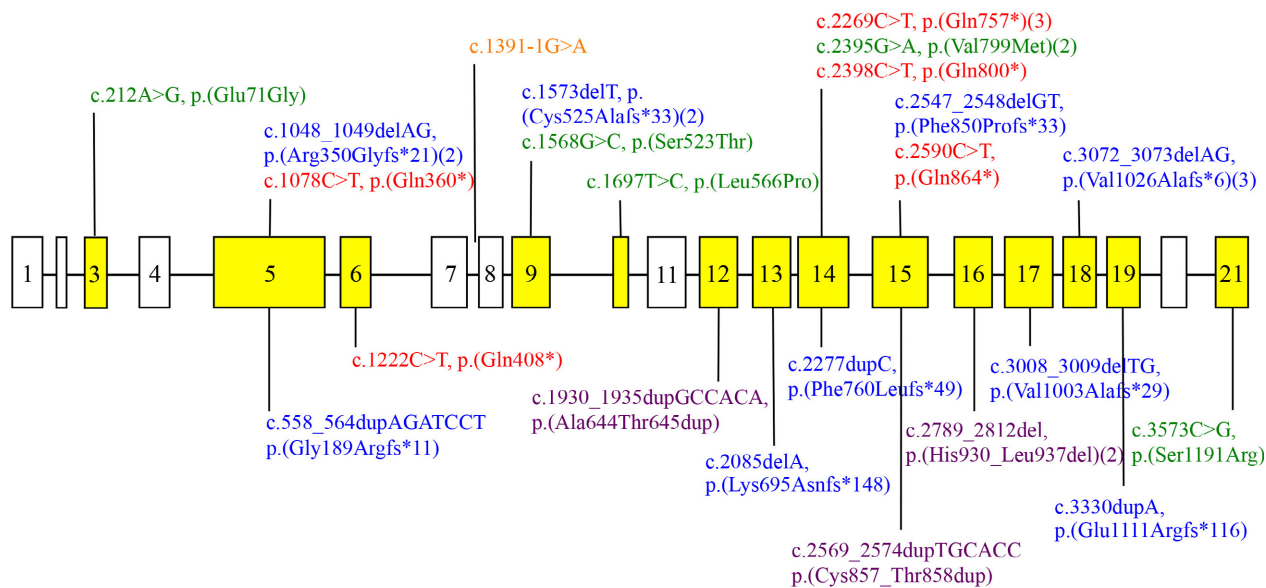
c.2269C>T, p.(Gln757*)(3)
c.2395G>A, p.(Val799Met)(2)
c.2398C>T, p.(Gln800*)

c.1391-1G>A

c.212A>G, p.(Glu71Gly)

c.1573delT, p.(Cys525Alafs*33)(2)
c.1568G>C, p.(Ser523Thr)

c.2547_2548delGT, p.(Phe850Profs*33)
c.2590C>T, p.(Gln864*)

c.1048_1049delAG, p.(Arg350Glyfs*21)(2)
c.1078C>T, p.(Gln360*)

c.3072_3073delAG, p.(Val1026Alafs*6)(3)

c.1697T>C, p.(Leu566Pro)

1 3 4 5 6 7 8 9 11 12 13 14 15 16 17 18 19 21

c.1222C>T, p.(Gln408*)

c.2277dupC, p.(Phe760Leufs*49)

c.3008_3009delTG, p.(Val1003Alafs*29)

c.1930_1935dupGCCACA, p.(Ala644Thr645dup)

c.558_564dupAGATCCT p.(Gly189Argfs*11)

c.2789_2812del, p.(His930_Leu937del)(2)

c.3573C>G, p.(Ser1191Arg)

c.2085delA, p.(Lys695Asnfs*148)

c.3330dupA, p.(Glu1111Argfs*116)

c.2569_2574dupTGCACC p.(Cys857_Thr858dup)